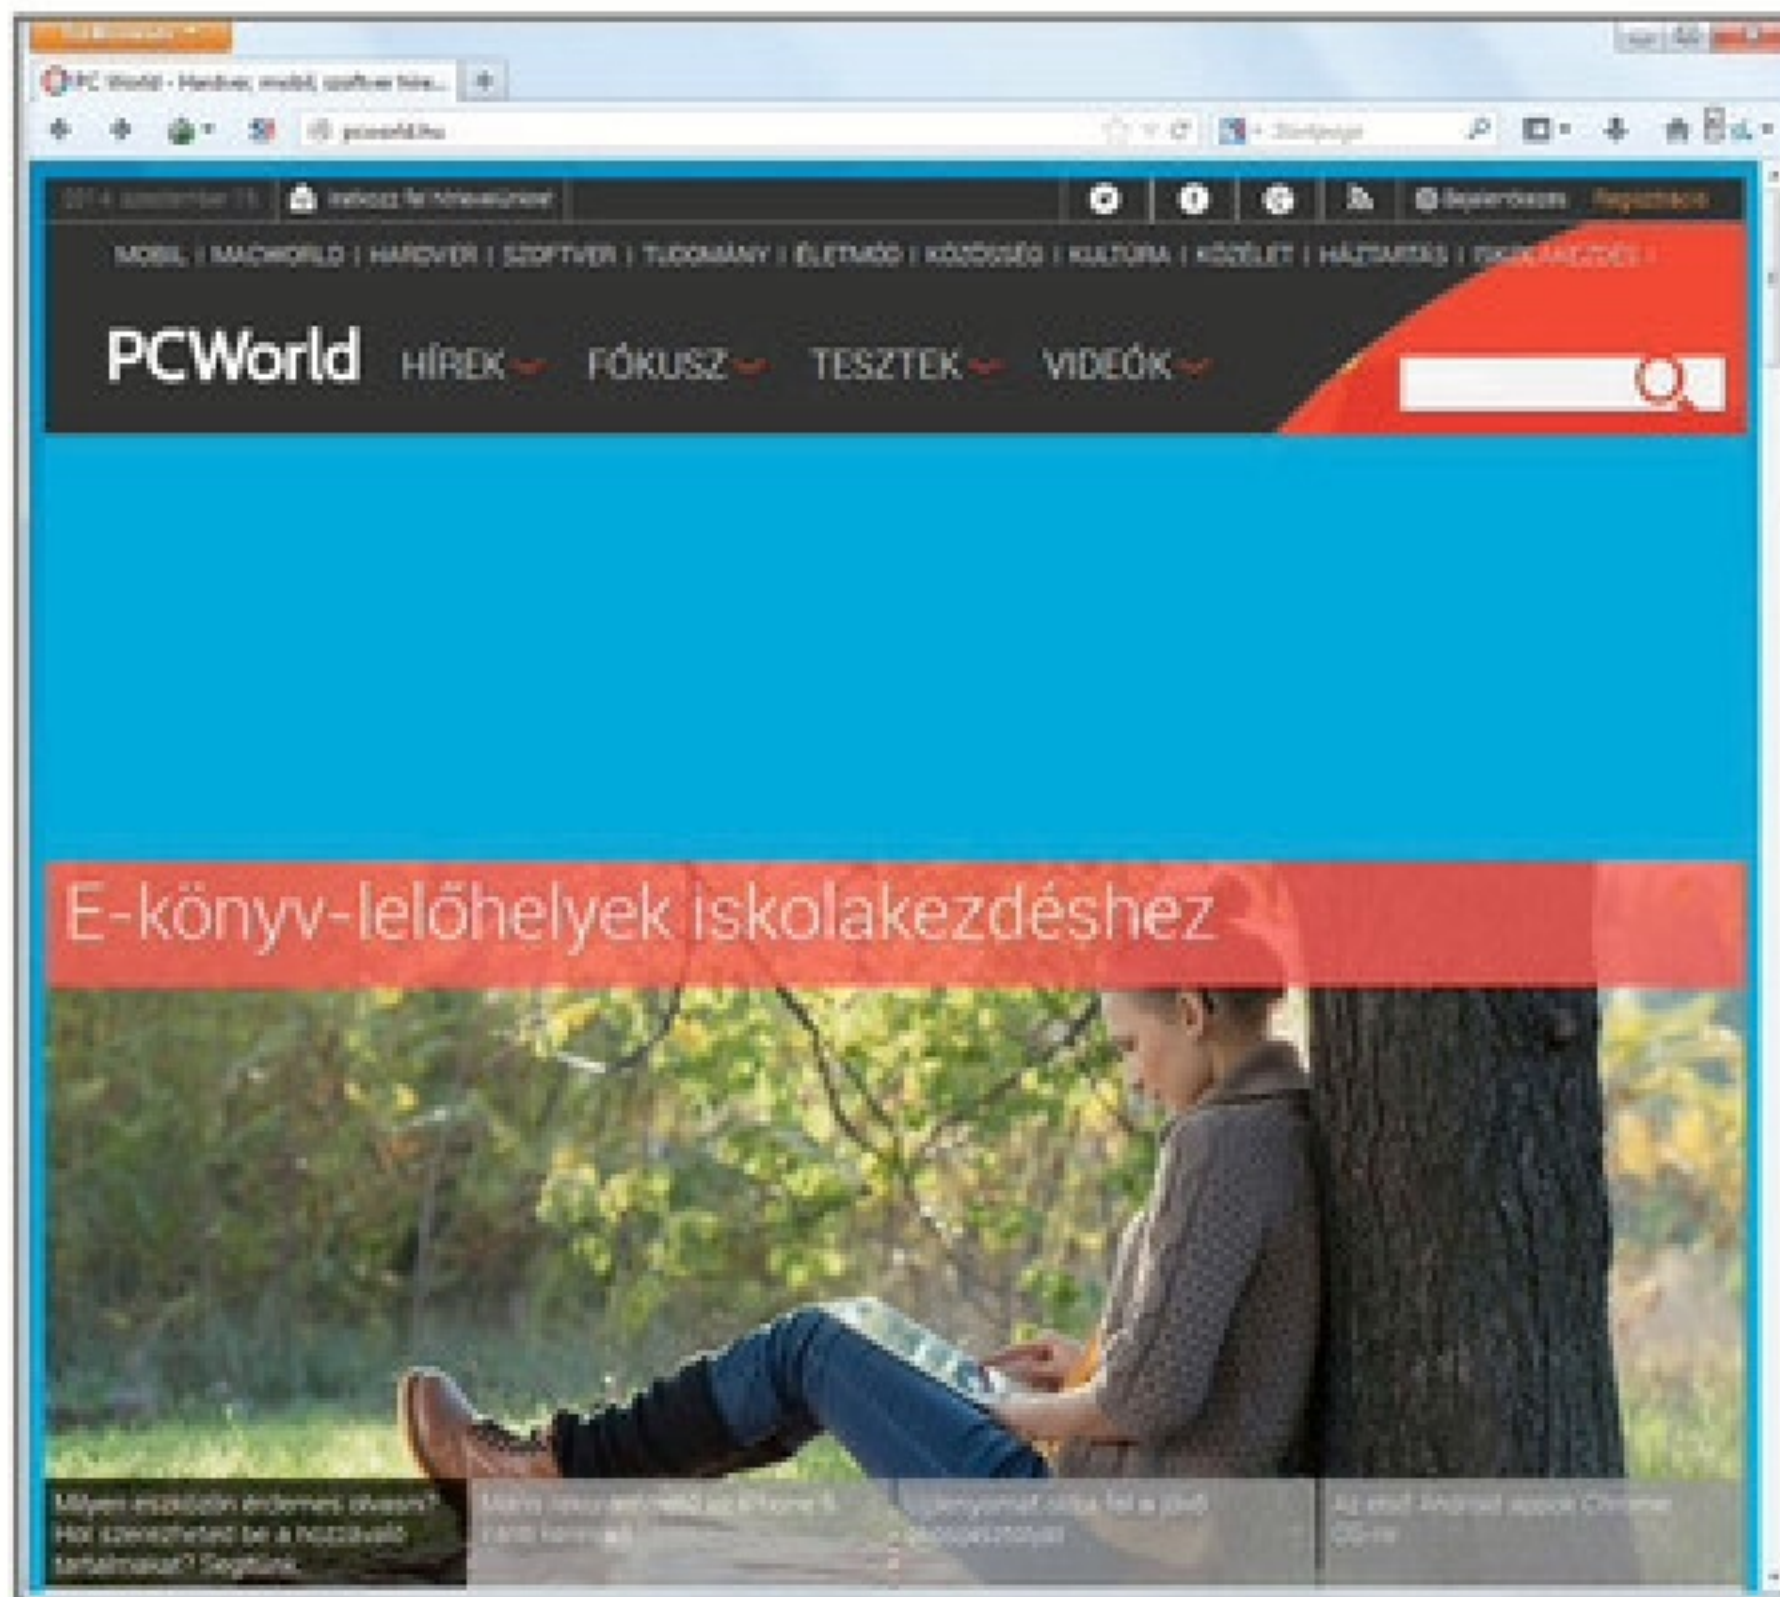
PC World - Hardver, mobil, szoftver hírek...

pcworld.hu

2014. szeptember 15. | Iratkozz fel hírleveleinkre!

Bejelentkezés Regisztráció

MOBIL | MACWORLD | HARDVER | SZOFTVER | TUDOMÁNY | ÉLETMÓD | KÖZÖSSÉG | KULTÚRA | KÖZÉLET | HÁZTARTÁS | ISKOLAKEZDÉS |

PCWorld HÍREK FÓKUSZ TESZTEK VIDEÓK

E-könyv-lelőhelyek iskolakezdéshez

Milyen eszközön érdemes olvasni? Hol szerezheted be a hozzávaló tartalmakat? Segítünk.

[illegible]

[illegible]

Az első Android appok Chrome OS-re